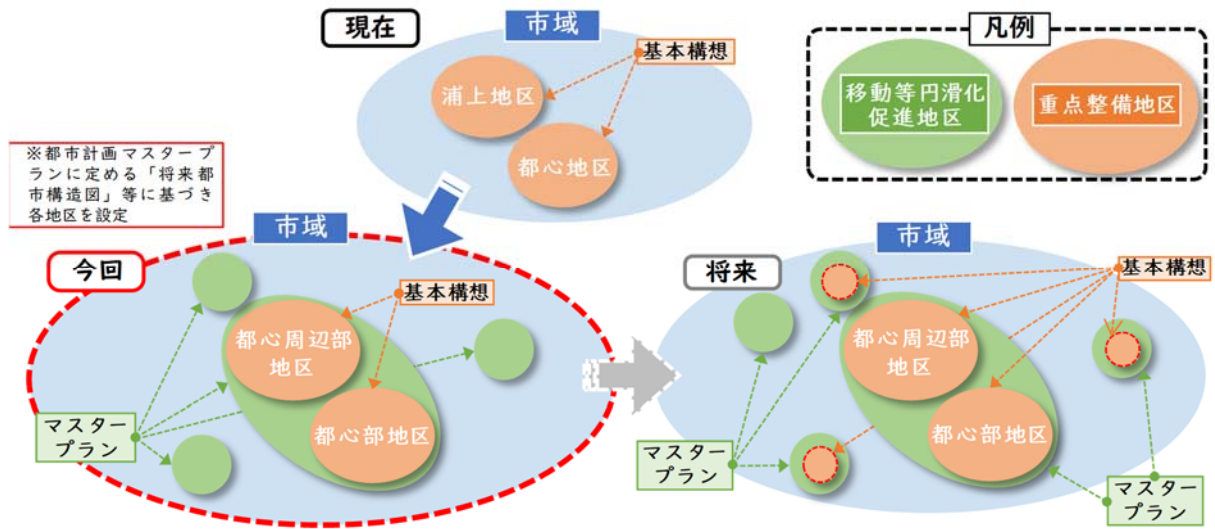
現在

市域

基本構想

浦上地区

都心地区

凡例

移動等円滑化促進地区

重点整備地区

※都市計画マスタープランに定める「将来都市構造図」等に基づき各地区を設定

市域

今回

基本構想

都心周辺部地区

都心部地区

マスタープラン

市域

将来

基本構想

都心周辺部地区

都心部地区

マスタープラン

マスタープラン